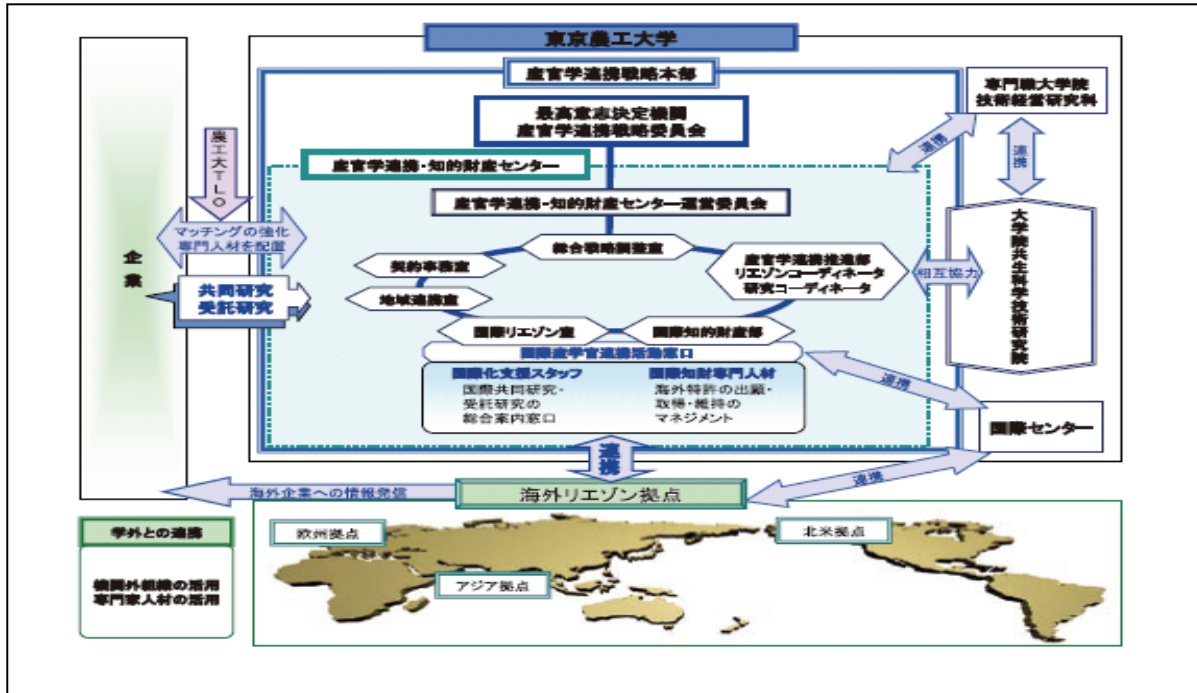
東京農工大学

産官学連携戦略本部

最高意志決定機関
産官学連携戦略委員会

専門職大学院
技術経営研究科

連携

連携

産官学連携・知的財産センター

産官学連携・知的財産センター運営委員会

農工大TLO

マッチングの強化
専門人材を配置

企業

共同研究
受託研究

総合戦略調整室

契約事務室

地域連携室

産官学連携推進部
リエゾンコーディネータ
研究コーディネータ

相互協力

大学院共生科学技術研究院

国際リエゾン室

国際知的財産部

国際産学官連携活動窓口

国際化支援スタッフ
国際共同研究・
受託研究の
総合案内窓口

国際知財専門人材
海外特許の出願・
取得・維持の
マネジメント

連携

国際センター

連携

海外企業への情報発信

海外リエゾン拠点

連携

学外との連携

機関外組織の活用
専門家人材の活用

欧州拠点

北米拠点

アジア拠点